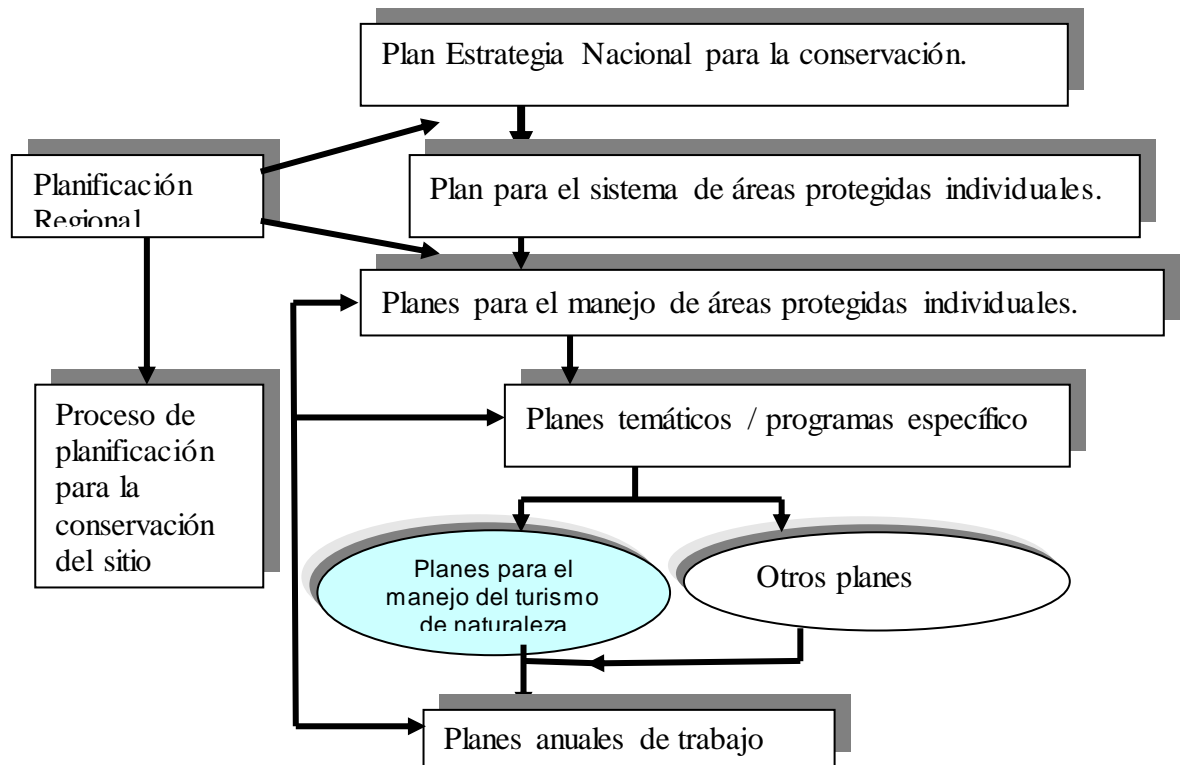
Plan Estrategia Nacional para la conservación.

Planificación Regional

Plan para el sistema de áreas protegidas individuales.

Planes para el manejo de áreas protegidas individuales.

Proceso de planificación para la conservación del sitio

Planes temáticos / programas específico

Planes para el manejo del turismo de naturaleza

Otros planes

Planes anuales de trabajo